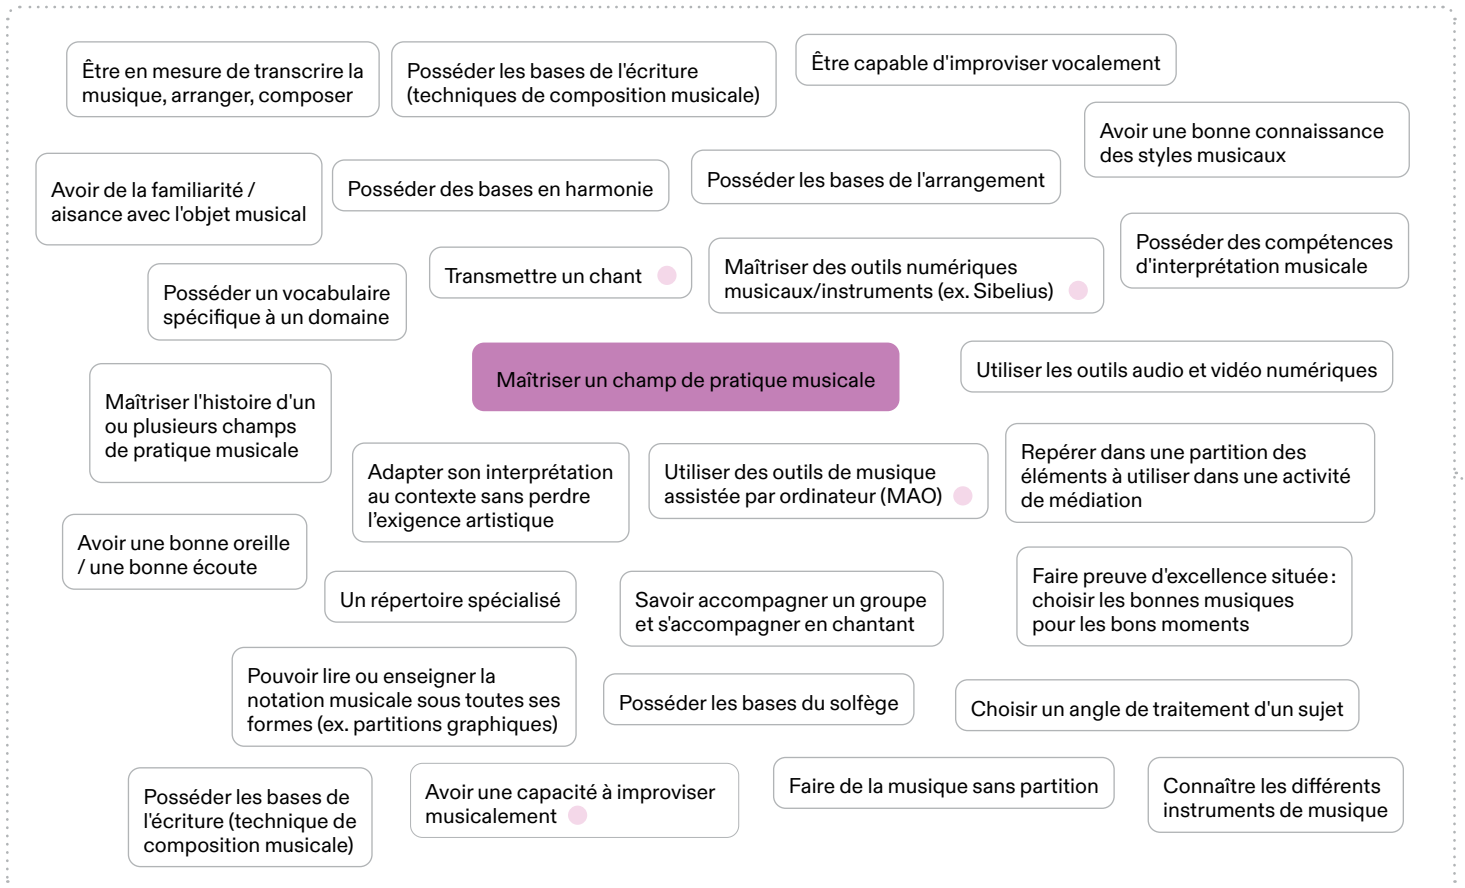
Être en mesure de transcrire la musique, arranger, composer

Posséder les bases de l'écriture (techniques de composition musicale)

Être capable d'improviser vocalement

Avoir une bonne connaissance des styles musicaux

Avoir de la familiarité / aisance avec l'objet musical

Posséder des bases en harmonie

Posséder les bases de l'arrangement

Posséder des compétences d'interprétation musicale

Posséder un vocabulaire spécifique à un domaine

Transmettre un chant

Maîtriser des outils numériques musicaux/instruments (ex. Sibelius)

Maîtriser un champ de pratique musicale

Utiliser les outils audio et vidéo numériques

Maîtriser l'histoire d'un ou plusieurs champs de pratique musicale

Adapter son interprétation au contexte sans perdre l'exigence artistique

Utiliser des outils de musique assistée par ordinateur (MAO)

Repérer dans une partition des éléments à utiliser dans une activité de médiation

Avoir une bonne oreille / une bonne écoute

Un répertoire spécialisé

Savoir accompagner un groupe et s'accompagner en chantant

Faire preuve d'excellence située : choisir les bonnes musiques pour les bons moments

Pouvoir lire ou enseigner la notation musicale sous toutes ses formes (ex. partitions graphiques)

Posséder les bases du solfège

Choisir un angle de traitement d'un sujet

Posséder les bases de l'écriture (technique de composition musicale)

Avoir une capacité à improviser musicalement

Faire de la musique sans partition

Connaître les différents instruments de musique